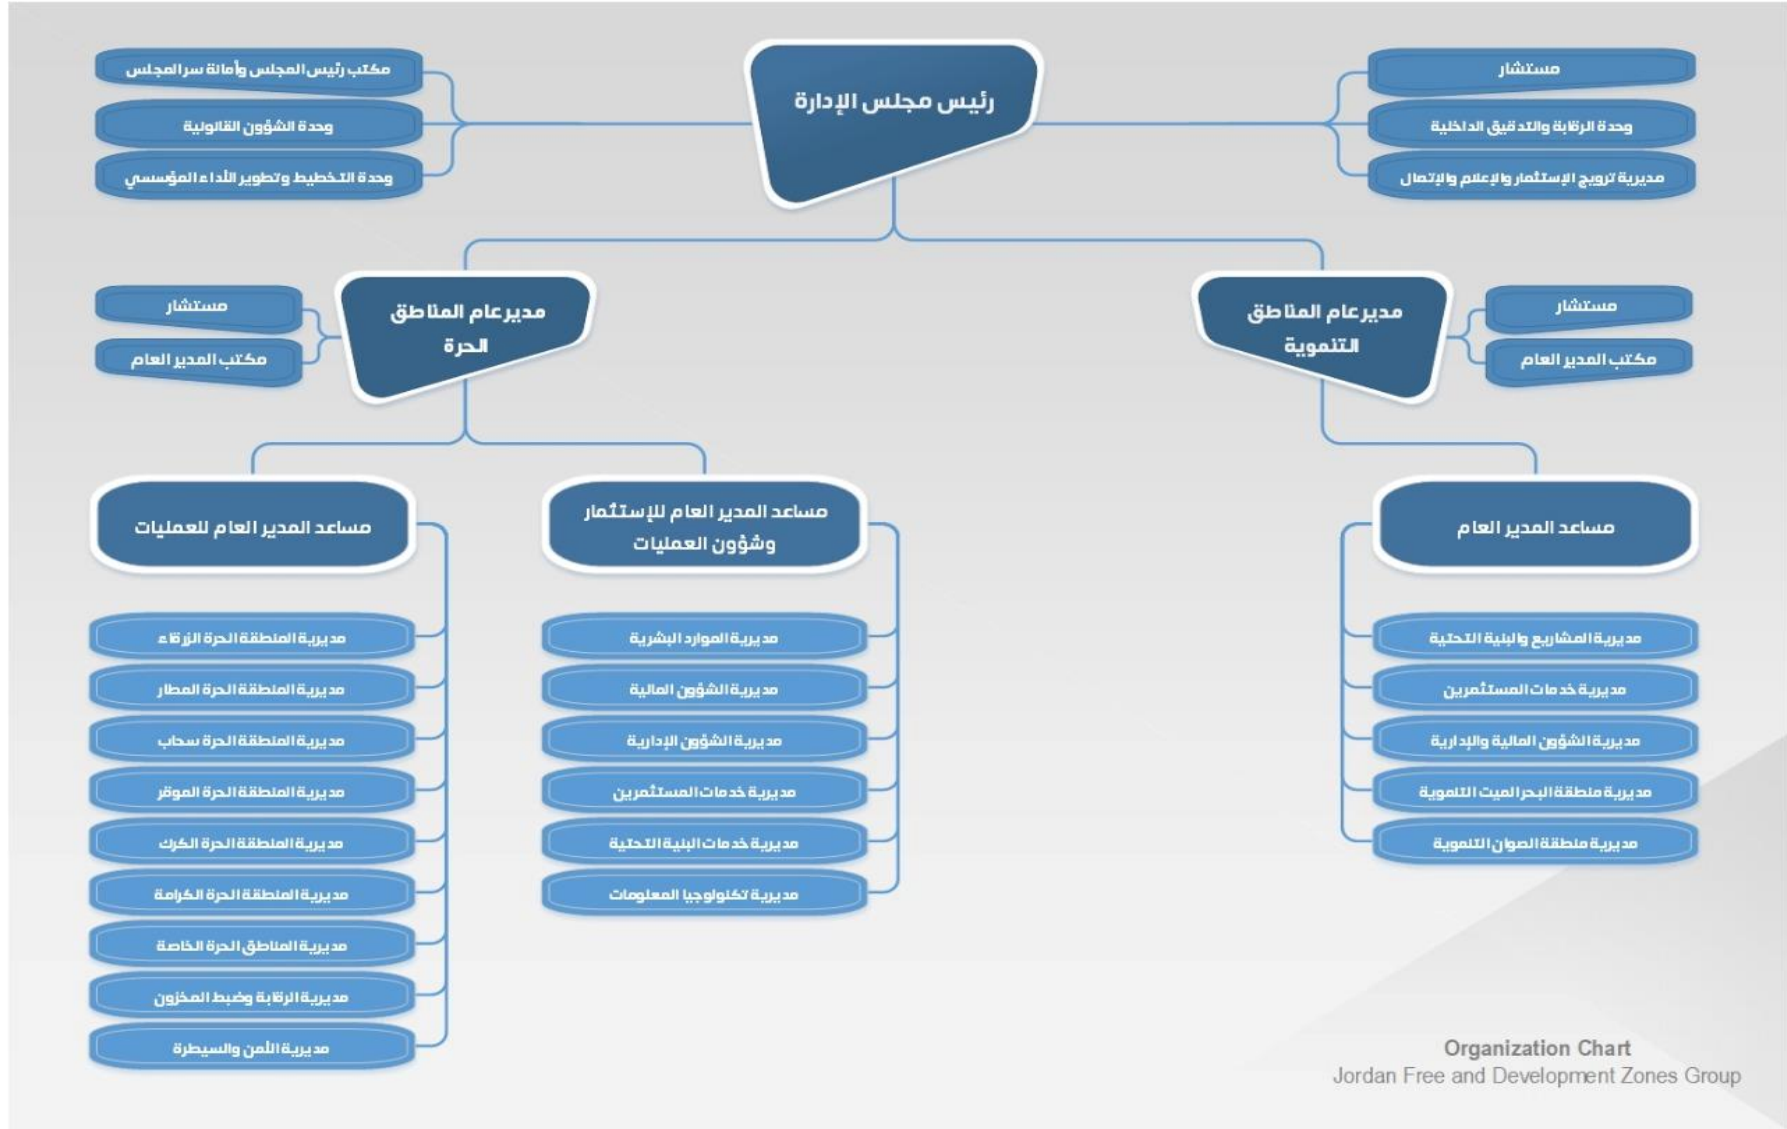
رئيس مجلس الإدارة

مستشار
وحدة الرقابة والتدقيق الداخلية
مديرية ترويج الإستثمار والإعلام والإتصال

مكتب رئيس المجلس وأمانة سر المجلس
وحدة الشؤون القانونية
وحدة التخطيط وتطوير الأداء المؤسسي

مديرعام المناطق التنموية
مستشار
مكتب المدير العام

مديرعام المناطق الحرة
مستشار
مكتب المدير العام

مساعد المدير العام
مديرية المشاريع والبنية التحتية
مديرية خدمات المستثمرين
مديرية الشؤون المالية والإدارية
مديرية منطقة البحر الميت التنموية
مديرية منطقة الصوان التنموية

مساعد المدير العام للإستثمار وشؤون العمليات
مديرية الموارد البشرية
مديرية الشؤون المالية
مديرية الشؤون الإدارية
مديرية خدمات المستثمرين
مديرية خدمات البنية التحتية
مديرية تكنولوجيا المعلومات

مساعد المدير العام للعمليات
مديرية المنطقة الحرة الزرقاء
مديرية المنطقة الحرة المطار
مديرية المنطقة الحرة سحاب
مديرية المنطقة الحرة الموقر
مديرية المنطقة الحرة الكرك
مديرية المنطقة الحرة الكرامة
مديرية المناطق الحرة الخاصة
مديرية الرقابة وضبط المخزون
مديرية الأمن والسيطرة

Organization Chart
Jordan Free and Development Zones Group